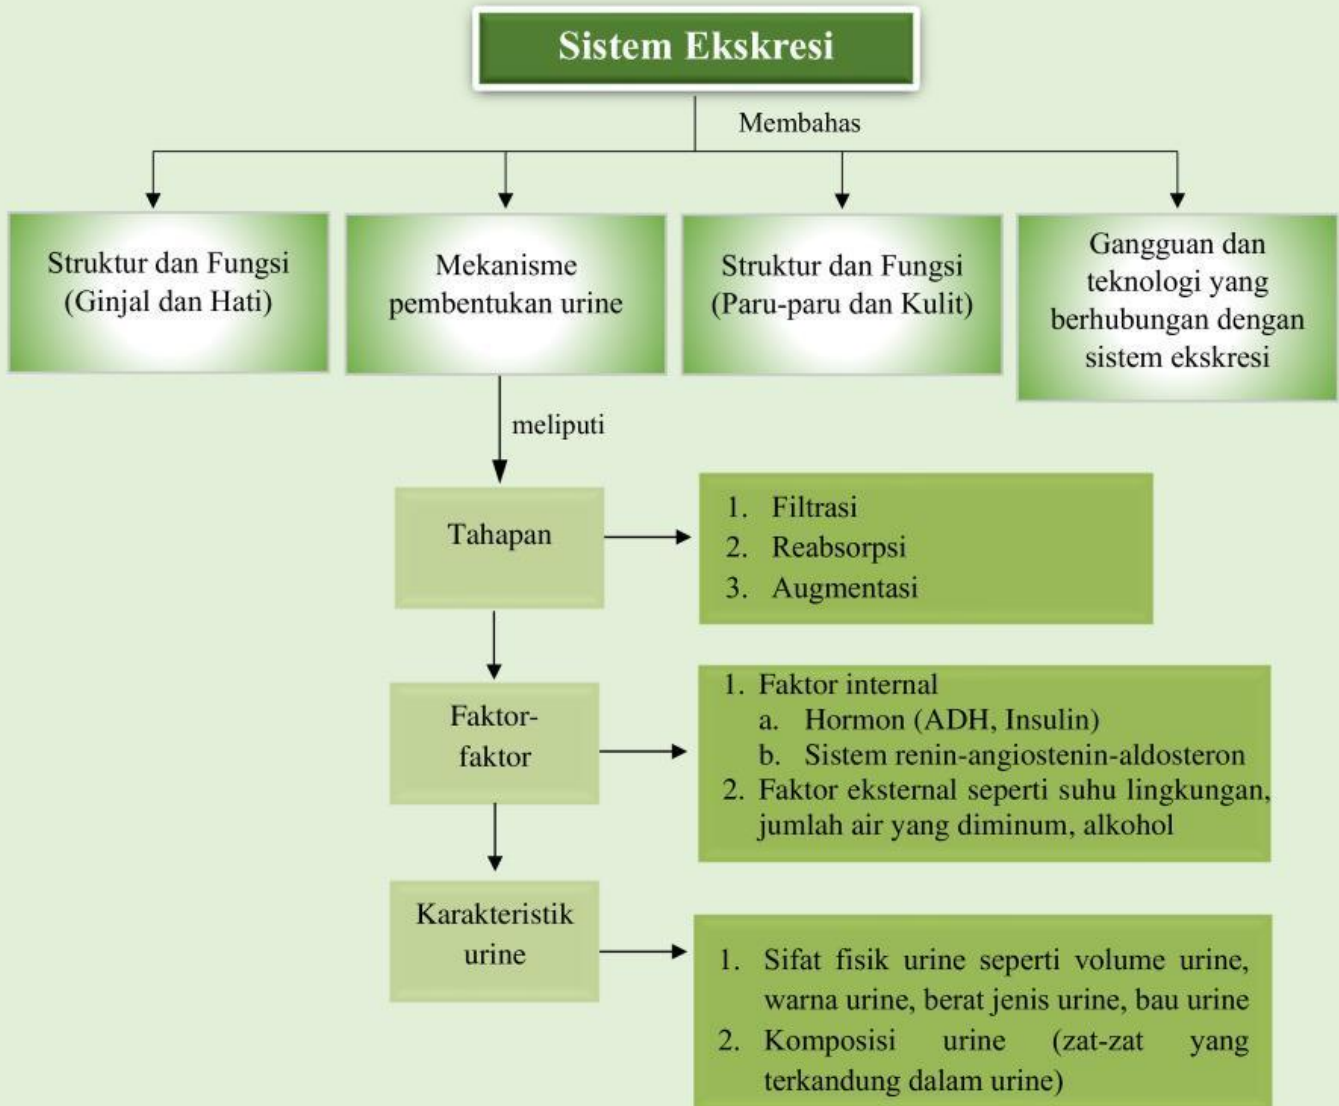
Sistem Ekskresi

Membahas

Struktur dan Fungsi (Ginjal dan Hati)

Mekanisme pembentukan urine

Struktur dan Fungsi (Paru-paru dan Kulit)

Gangguan dan teknologi yang berhubungan dengan sistem ekskresi

meliputi

Tahapan

1. Filtrasi
2. Reabsorpsi
3. Augmentasi

Faktor-faktor

1. Faktor internal
a. Hormon (ADH, Insulin)
b. Sistem renin-angiostenin-aldosteron
2. Faktor eksternal seperti suhu lingkungan, jumlah air yang diminum, alkohol

Karakteristik urine

1. Sifat fisik urine seperti volume urine, warna urine, berat jenis urine, bau urine
2. Komposisi urine (zat-zat yang terkandung dalam urine)